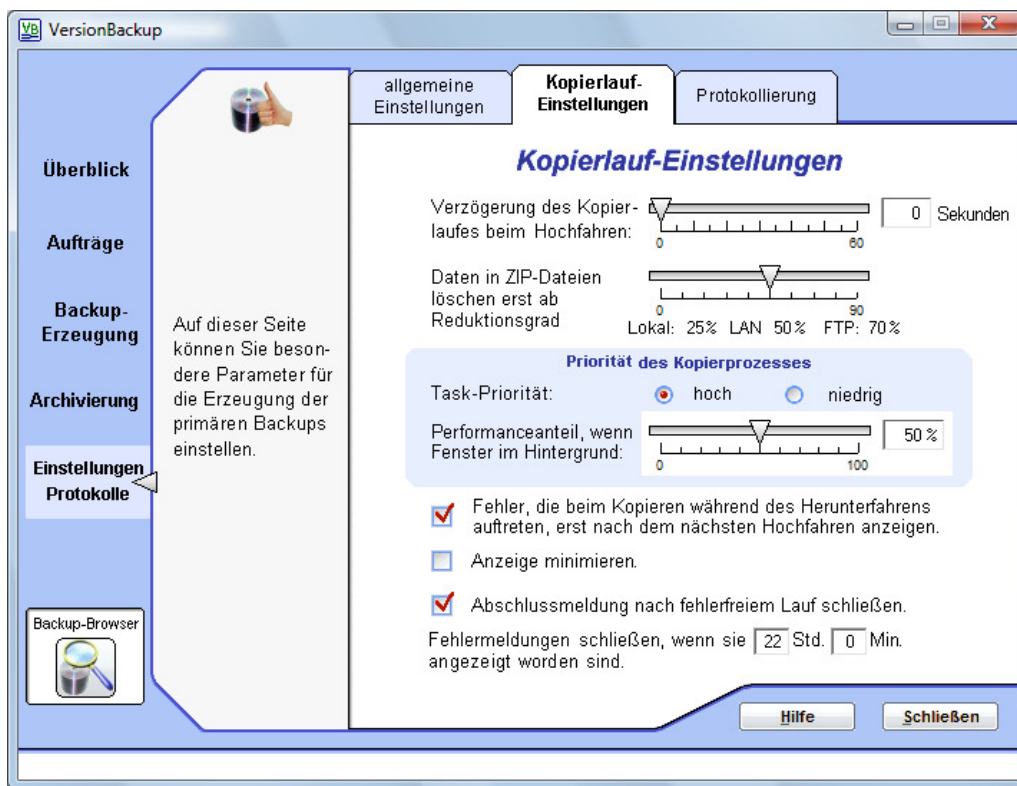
VB VersionBackup

Überblick

Aufträge

Backup-Erzeugung

Archivierung

Einstellungen Protokolle

Backup-Browser

Auf dieser Seite können Sie besondere Parameter für die Erzeugung der primären Backups einstellen.

allgemeine Einstellungen | Kopierlauf-Einstellungen | Protokollierung

Kopierlauf-Einstellungen

Verzögerung des Kopierlaufes beim Hochfahren: 0 60 0 Sekunden

Daten in ZIP-Dateien löschen erst ab Reduktionsgrad 0 90 Lokal: 25% LAN 50% FTP: 70%

Priorität des Kopierprozesses

Task-Priorität: hoch niedrig

Performanceanteil, wenn Fenster im Hintergrund: 0 100 50%

Fehler, die beim Kopieren während des Herunterfahrens auftreten, erst nach dem nächsten Hochfahren anzeigen.

Anzeige minimieren.

Abschlussmeldung nach fehlerfreiem Lauf schließen.

Fehlermeldungen schließen, wenn sie 22 Std. 0 Min. angezeigt worden sind.

Hilfe Schließen